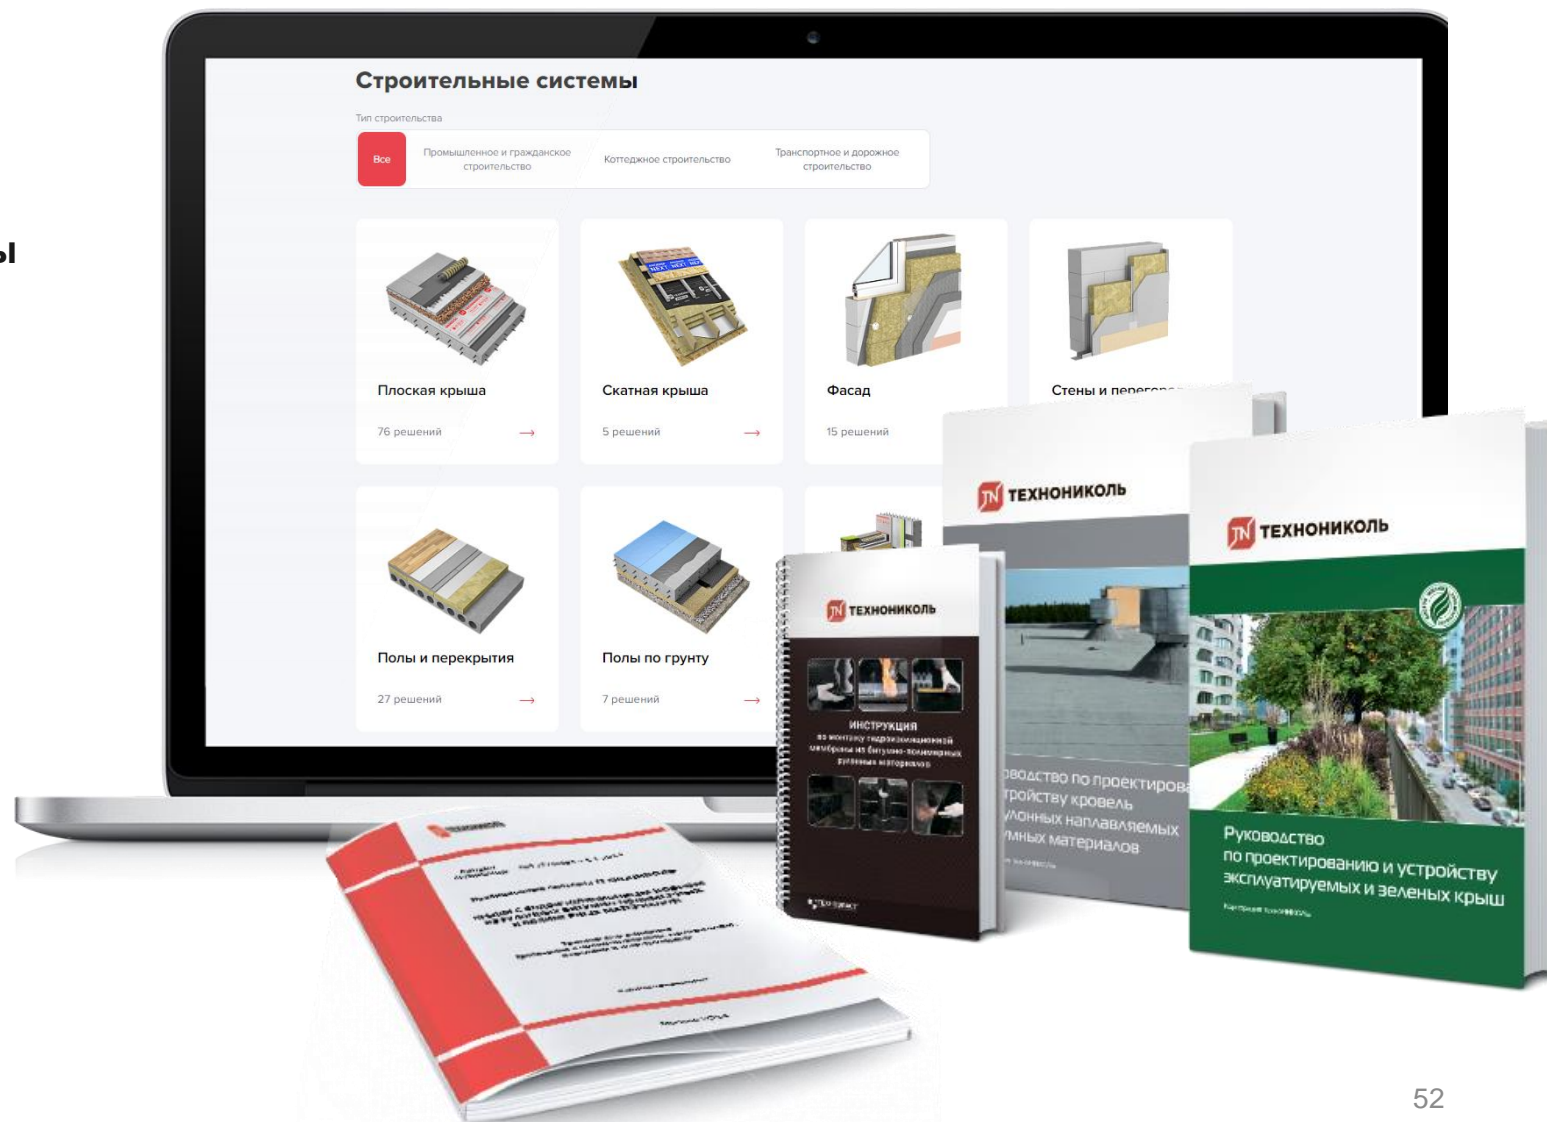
ы

Строительные системы

Тип строительства

Все

Промышленное и гражданское строительство

Коттеджное строительство

Транспортное и дорожное строительство

Плоская крыша

76 решений

Скатная крыша

5 решений

Фасад

15 решений

Стены и перегор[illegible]

Полы и перекрытия

27 решений

Полы по грунту

7 решений

ТЕХНОНИКОЛЬ

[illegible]водство по проектиров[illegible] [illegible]ройству кровель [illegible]лонных наплавляемых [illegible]мных материалов

ТЕХНОНИКОЛЬ

ИНСТРУКЦИЯ по монтажу гидроизоляционной мембраны из битумно-полимерных рулонных материалов

ТЕХНОНИКОЛЬ

Руководство по проектированию и устройству эксплуатируемых и зеленых крыш

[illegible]

52